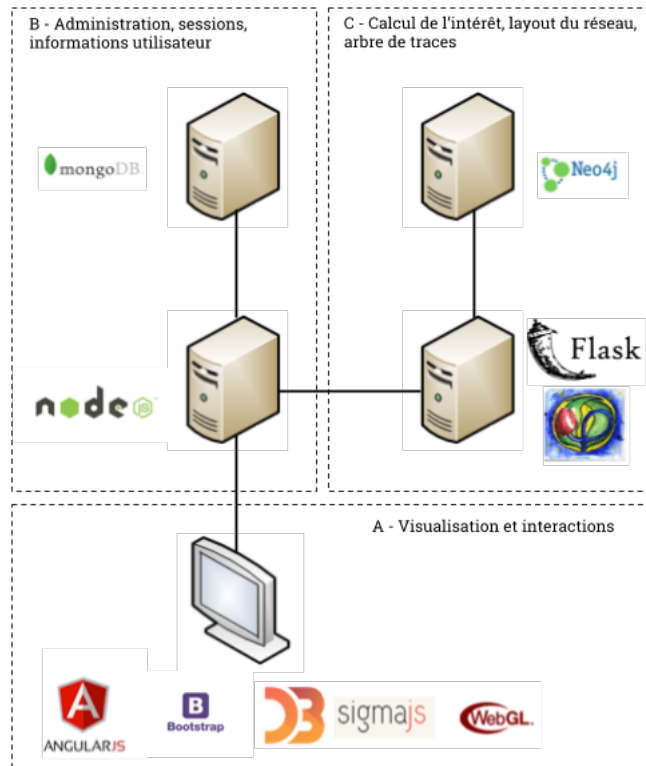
B - Administration, sessions, informations utilisateur

C - Calcul de l'intérêt, layout du réseau, arbre de traces

mongoDB.

Neo4j

node JS

Flask

A - Visualisation et interactions

A

ANGULARJS

B

Bootstrap

D3

sigmajs

WebGL.